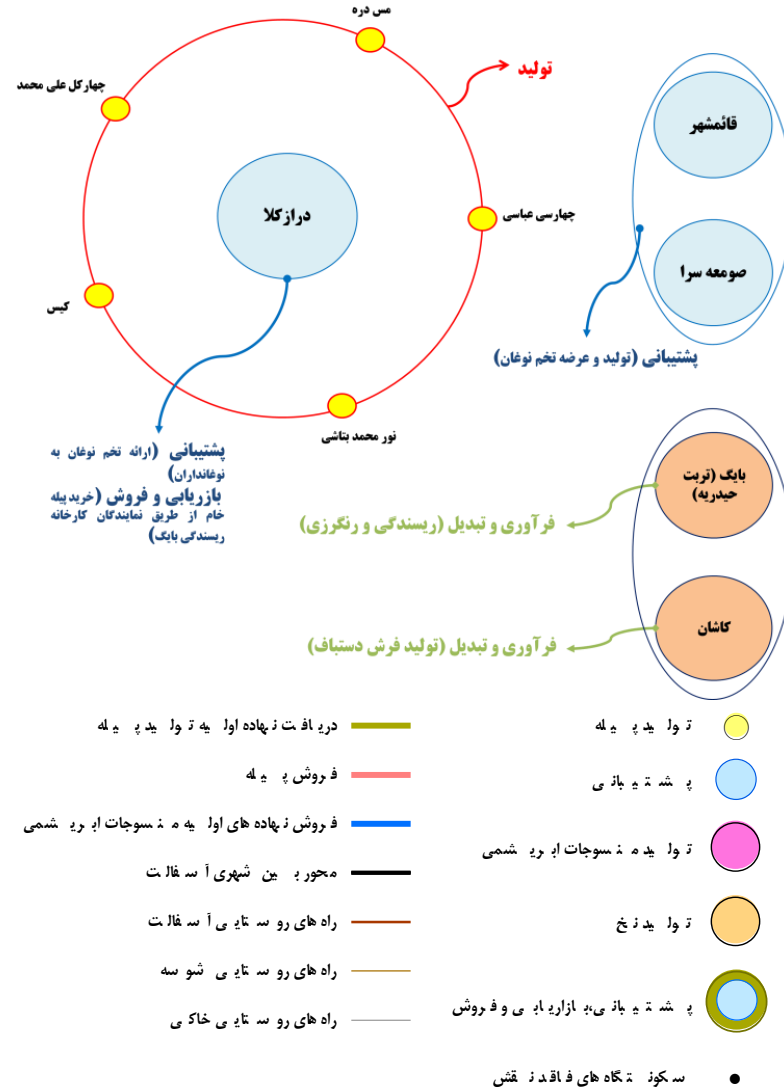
مس دره

تولید

چهارکل علی محمد

قائمشهر

درازکلا

چهارسی عباسی

صومعه سرا

کیس

پشتیبانی (تولید و عرضه تخم نوغان)

نور محمد بتاشی

پشتیبانی (ارائه تخم نوغان به نوغانداران)
بازیابی و فروش (خرید پیله خام از طریق نمایندگان کارخانه ریسندگی بابک)

بابک (تربت حیدریه)

فرآوری و تبدیل (ریسندگی و رنگرزی)

کاشان

فرآوری و تبدیل (تولید فرش دستباف)

دریافت نهاده اولیه تولید پیله

تولید پیله

فروش پیله

پشتیبانی

فروش نهاده های اولیه منسوجات ابریشمی

تولید منسوجات ابریشمی

محور بین شهری آسفالت

راه های روستایی آسفالت

تولید نخ

راه های روستایی شوسه

راه های روستایی خاکی

پشتیبانی، بازیابی و فروش

سکونتگاه های فاقد نقش